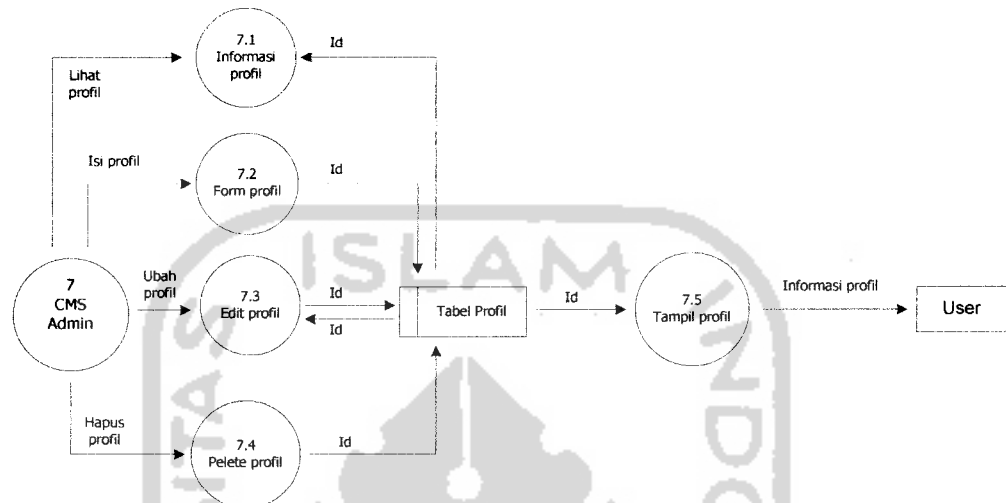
7.1
Informasi
profil

Id

Lihat
profil

Isi profil

7.2
Form profil

Id

7
CMS
Admin

Ubah
profil

7.3
Edit profil

Id

Id

Tabel Profil

Id

7.5
Tampil profil

Informasi profil

User

Hapus
profil

7.4
Pelete profil

Id

ISLAM